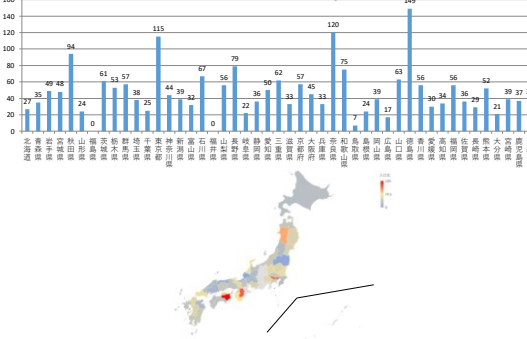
160
140
120
100
80
60
40
20
0

27 35 49 48 94 24 0 61 53 57 38 25 115 44 39 32 67 0 56 79 22 36 50 62 33 58 45 33 120 75 7 24 39 17 63 149 56 30 34 56 36 29 52 21 39 37

北海道 青森県 岩手県 宮城県 秋田県 山形県 福島県 茨城県 栃木県 群馬県 埼玉県 千葉県 東京都 神奈川県 新潟県 富山県 石川県 福井県 山梨県 長野県 岐阜県 静岡県 愛知県 三重県 滋賀県 京都府 大阪府 兵庫県 奈良県 和歌山県 鳥取県 島根県 岡山県 広島県 山口県 徳島県 香川県 愛媛県 高知県 福岡県 佐賀県 長崎県 熊本県 大分県 宮崎県 鹿児島県